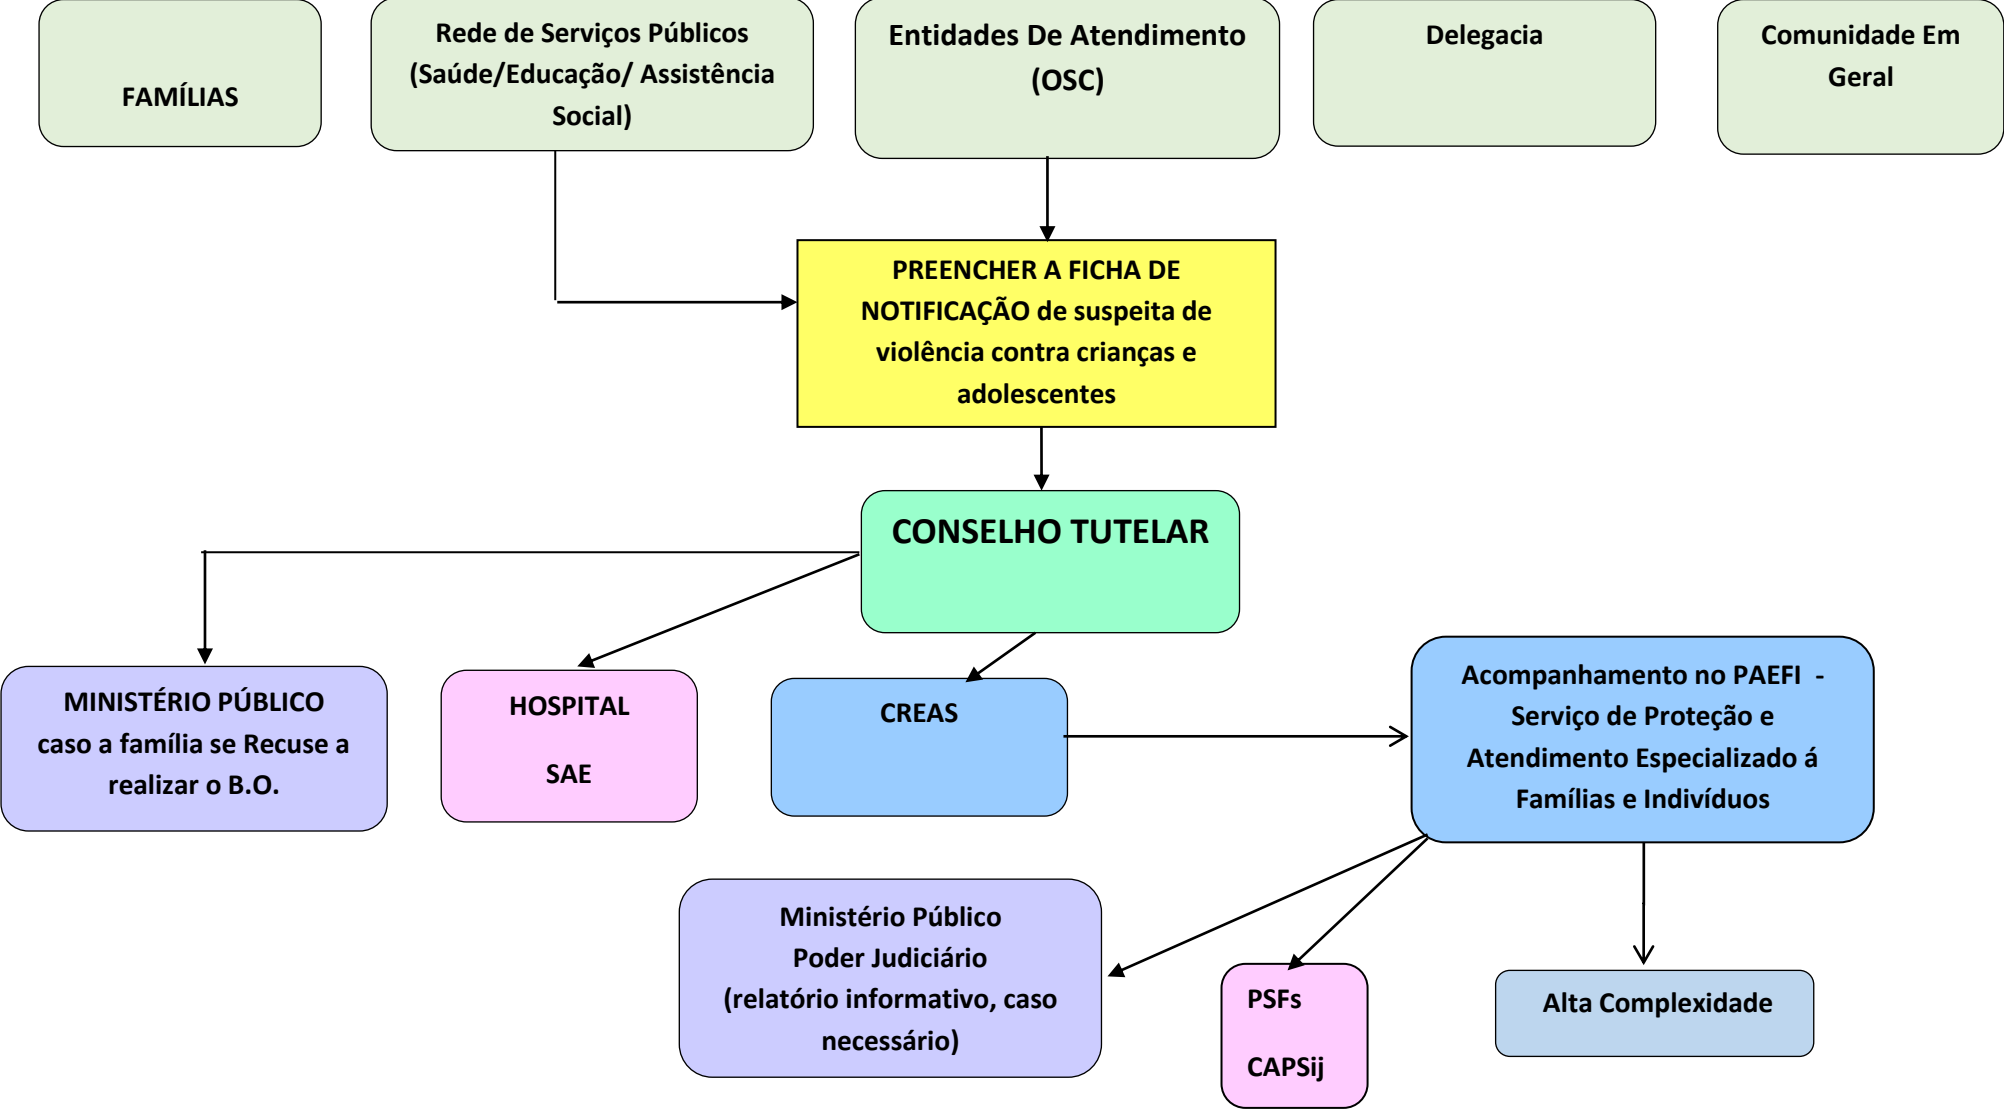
FAMÍLIAS

Rede de Serviços Públicos (Saúde/Educação/ Assistência Social)

Entidades De Atendimento (OSC)

Delegacia

Comunidade Em Geral

PREENCHER A FICHA DE NOTIFICAÇÃO de suspeita de violência contra crianças e adolescentes

CONSELHO TUTELAR

MINISTÉRIO PÚBLICO caso a família se Recuse a realizar o B.O.

HOSPITAL

SAE

CREAS

Acompanhamento no PAEFI - Serviço de Proteção e Atendimento Especializado á Famílias e Indivíduos

Ministério Público
Poder Judiciário
(relatório informativo, caso necessário)

PSFs

CAPSij

Alta Complexidade